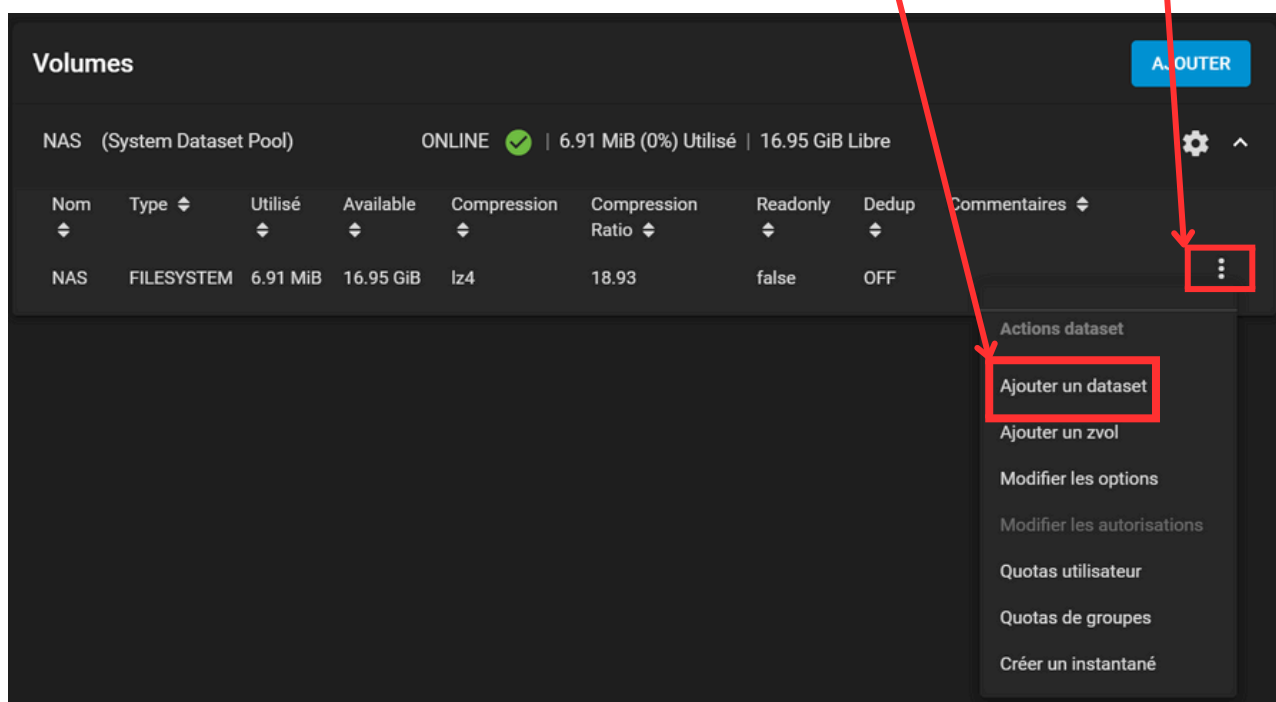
Volumes

AJOUTER

NAS (System Dataset Pool) ONLINE | 6.91 MiB (0%) Utilisé | 16.95 GiB Libre

| Nom | Type | Utilisé | Available | Compression | Compression Ratio | Readonly | Dedup | Commentaires |
|---|---|---|---|---|---|---|---|---|
| NAS | FILESYSTEM | 6.91 MiB | 16.95 GiB | lz4 | 18.93 | false | OFF | |

Actions dataset
Ajouter un dataset
Ajouter un zvol
Modifier les options
Modifier les autorisations
Quotas utilisateur
Quotas de groupes
Créer un instantané